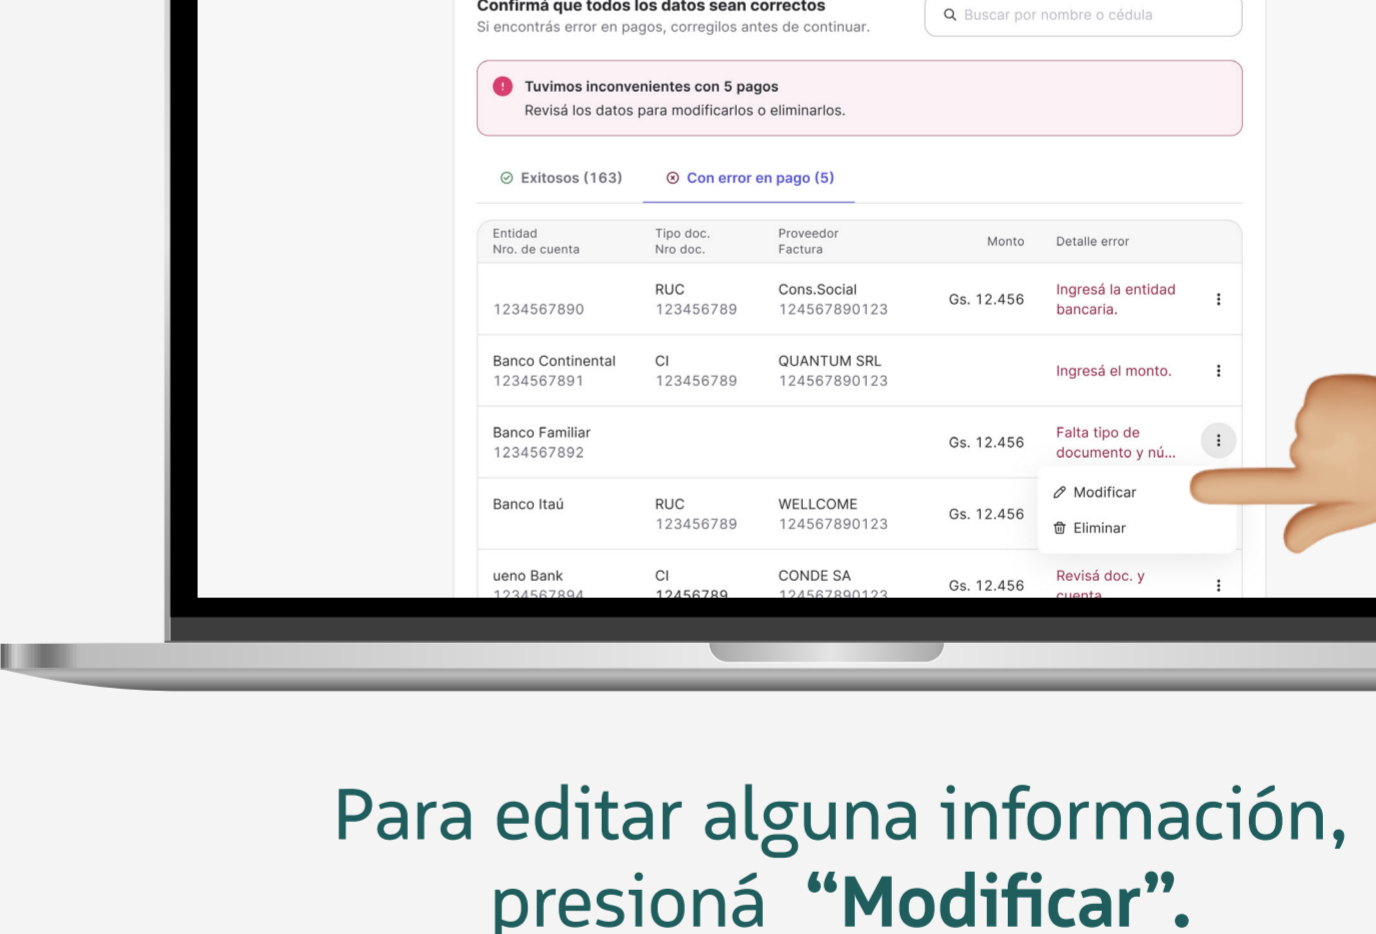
Confirmá que todos los datos sean correctos
Si encontrás error en pagos, corregilos antes de continuar.

Buscar por nombre o cédula

Tuvimos inconvenientes con 5 pagos
Revisá los datos para modificarlos o eliminarlos.

Exitosos (163)
Con error en pago (5)

| Entidad Nro. de cuenta | Tipo doc. Nro doc. | Proveedor Factura | Monto | Detalle error |
|---|---|---|---|---|
| 1234567890 | RUC 123456789 | Cons.Social 124567890123 | Gs. 12.456 | Ingresá la entidad bancaria. |
| Banco Continental 1234567891 | CI 123456789 | QUANTUM SRL 124567890123 | | Ingresá el monto. |
| Banco Familiar 1234567892 | | | Gs. 12.456 | Falta tipo de documento y nú... |
| Banco Itaú | RUC 123456789 | WELLCOME 124567890123 | Gs. 12.456 | |
| ueno Bank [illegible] | CI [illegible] | CONDE SA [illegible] | Gs. 12.456 | Revisá doc. y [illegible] |

Modificar
Eliminar

Para editar alguna información, presioná “Modificar”.